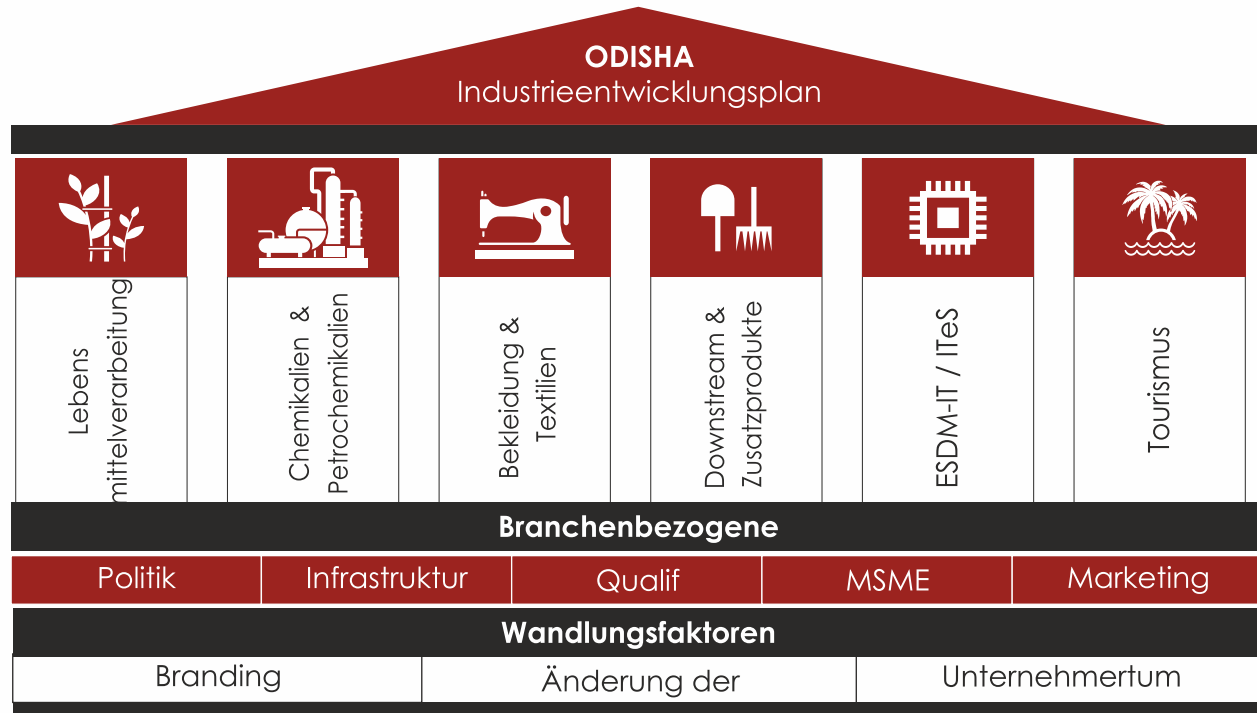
ODISHA
Industrieentwicklungsplan

Lebens mittelverarbeitung

Chemikalien & Petrochemikalien

Bekleidung & Textilien

Downstream & Zusatzprodukte

ESDM-IT / ITeS

Tourismus

Branchenbezogene

| Politik | Infrastruktur | Qualif | MSME | Marketing |
|---|---|---|---|---|

Wandlungsfaktoren

| Branding | Änderung der | Unternehmertum |
|---|---|---|